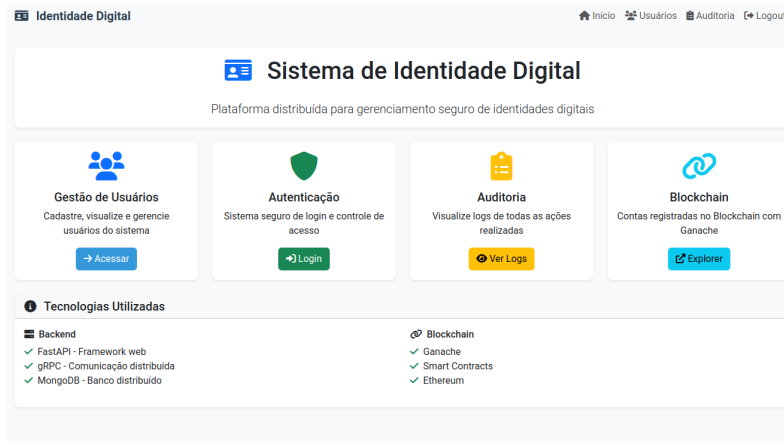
Identidade Digital

Início Usuários Auditoria Logout

Sistema de Identidade Digital

Plataforma distribuída para gerenciamento seguro de identidades digitais

Gestão de Usuários

Cadastre, visualize e gerencie usuários do sistema

→ Acessar

Autenticação

Sistema seguro de login e controle de acesso

Login

Auditoria

Visualize logs de todas as ações realizadas

Ver Logs

Blockchain

Contas registradas no Blockchain com Ganache

Explorer

Tecnologias Utilizadas

Backend

✓ FastAPI - Framework web
✓ gRPC - Comunicação distribuída
✓ MongoDB - Banco distribuído

Blockchain

✓ Ganache
✓ Smart Contracts
✓ Ethereum